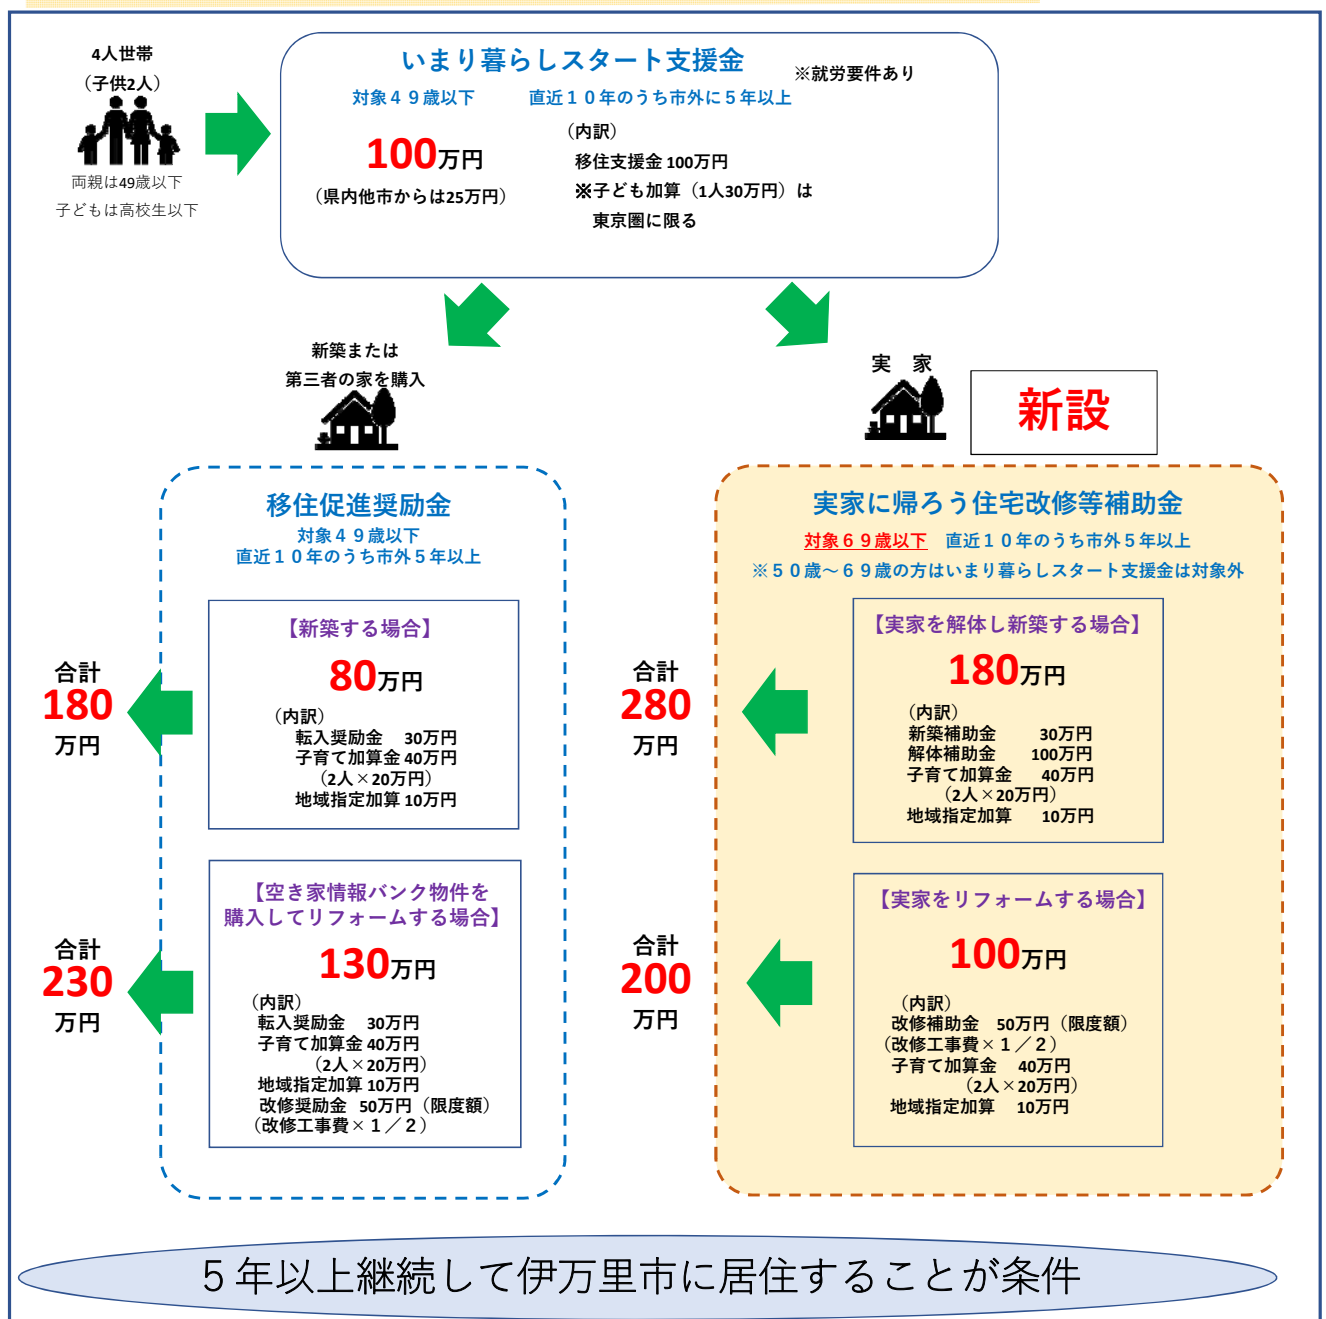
4人世帯
（子供2人）

両親は49歳以下
子どもは高校生以下

いまり暮らしスタート支援金
※就労要件あり
対象４９歳以下　直近１０年のうち市外に５年以上

100万円
（県内他市からは25万円）

（内訳）
移住支援金 100万円
※子ども加算（1人30万円）は
東京圏に限る

新築または
第三者の家を購入

実　家

新設

移住促進奨励金
対象４９歳以下
直近１０年のうち市外５年以上

【新築する場合】
80万円
（内訳）
転入奨励金　30万円
子育て加算金 40万円
（2人×20万円）
地域指定加算 10万円

合計
180
万円

【空き家情報バンク物件を購入してリフォームする場合】
130万円
（内訳）
転入奨励金　30万円
子育て加算金 40万円
（2人×20万円）
地域指定加算 10万円
改修奨励金　50万円（限度額）
（改修工事費×１／２）

合計
230
万円

実家に帰ろう住宅改修等補助金
対象６９歳以下　直近１０年のうち市外５年以上
※５０歳～６９歳の方はいまり暮らしスタート支援金は対象外

【実家を解体し新築する場合】
180万円
（内訳）
新築補助金　30万円
解体補助金　100万円
子育て加算金　40万円
（2人×20万円）
地域指定加算　10万円

合計
280
万円

【実家をリフォームする場合】
100万円
（内訳）
改修補助金　50万円（限度額）
（改修工事費×１／２）
子育て加算金　40万円
（2人×20万円）
地域指定加算　10万円

合計
200
万円

５年以上継続して伊万里市に居住することが条件